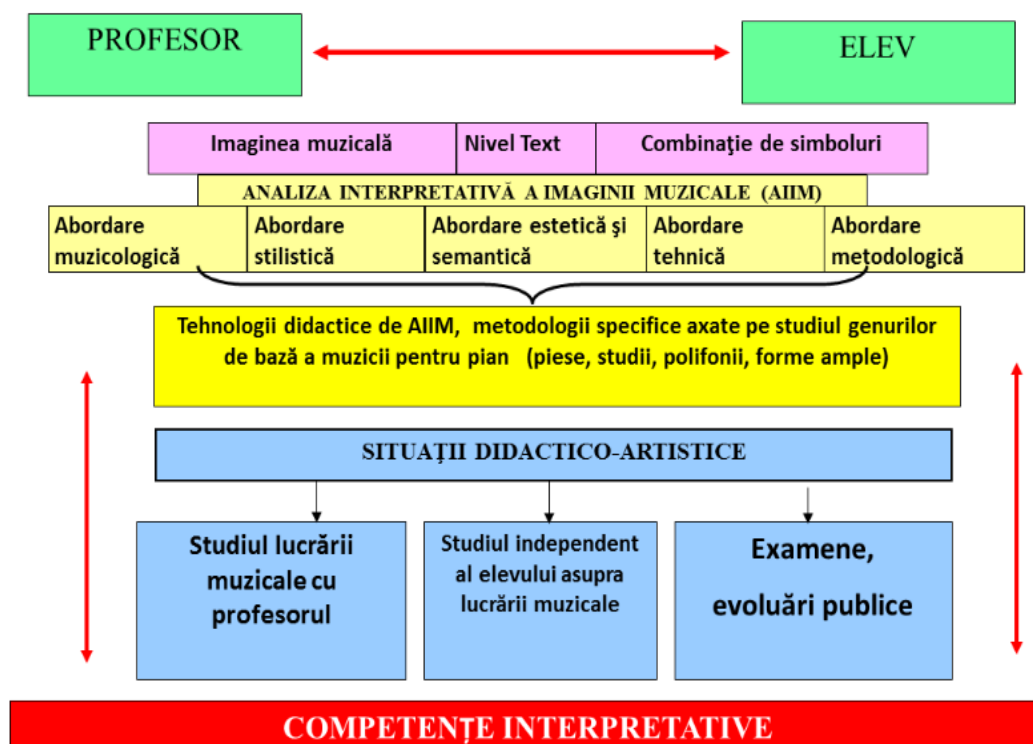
PROFESOR

ELEV

| Imaginea muzicală | Nivel Text | Combinaţie de simboluri |
|---|---|---|

ANALIZA INTERPRETATIVĂ A IMAGINII MUZICALE (AIIM)

| Abordare muzicologică | Abordare stilistică | Abordare estetică şi semantică | Abordare tehnică | Abordare metodologică |
|---|---|---|---|---|

Tehnologii didactice de AIIM, metodologii specifice axate pe studiul genurilor de bază a muzicii pentru pian (piese, studii, polifonii, forme ample)

SITUAŢII DIDACTICO-ARTISTICE

Studiul lucrării muzicale cu profesorul

Studiul independent al elevului asupra lucrării muzicale

Examene, evoluări publice

COMPETENŢE INTERPRETATIVE